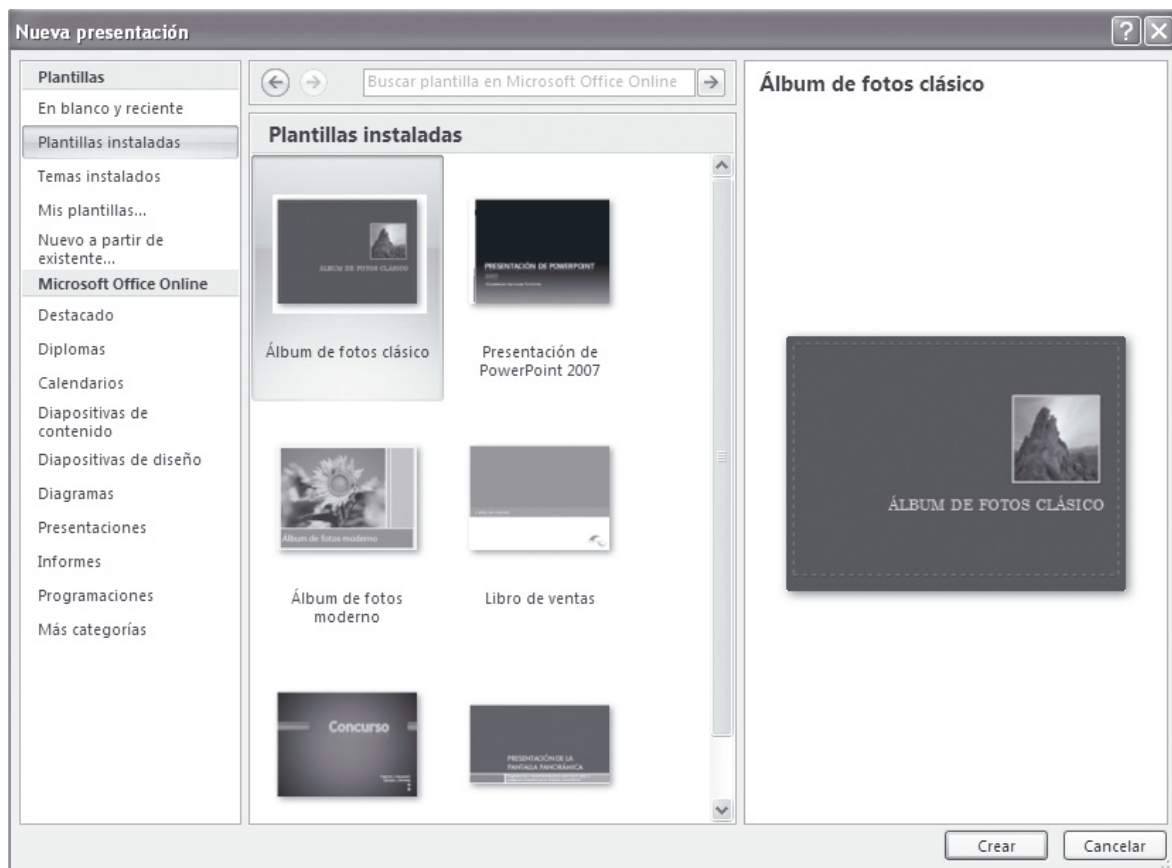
Nueva presentación

Plantillas
En blanco y reciente
Plantillas instaladas
Temas instalados
Mis plantillas...
Nuevo a partir de existente...
Microsoft Office Online
Destacado
Diplomas
Calendarios
Diapositivas de contenido
Diapositivas de diseño
Diagramas
Presentaciones
Informes
Programaciones
Más categorías

Buscar plantilla en Microsoft Office Online

Plantillas instaladas

ÁLBUM DE FOTOS CLÁSICO
Álbum de fotos clásico

PRESENTACIÓN DE POWERPOINT
2007
Presentación de PowerPoint 2007

Álbum de fotos moderno
Álbum de fotos moderno

Libro de ventas

Concurso

PRESENTACIÓN DE LA PANTALLA PANORÁMICA

Álbum de fotos clásico

ÁLBUM DE FOTOS CLÁSICO

Crear
Cancelar